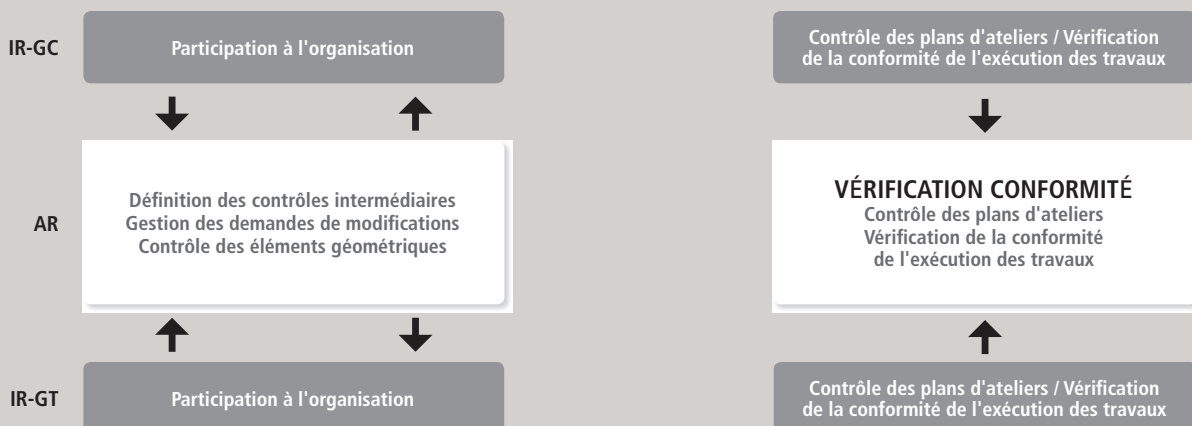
IR-GC

Participation à l'organisation

Contrôle des plans d'ateliers / Vérification de la conformité de l'exécution des travaux

AR

Définition des contrôles intermédiaires
Gestion des demandes de modifications
Contrôle des éléments géométriques

VÉRIFICATION CONFORMITÉ
Contrôle des plans d'ateliers
Vérification de la conformité de l'exécution des travaux

IR-GT

Participation à l'organisation

Contrôle des plans d'ateliers / Vérification de la conformité de l'exécution des travaux